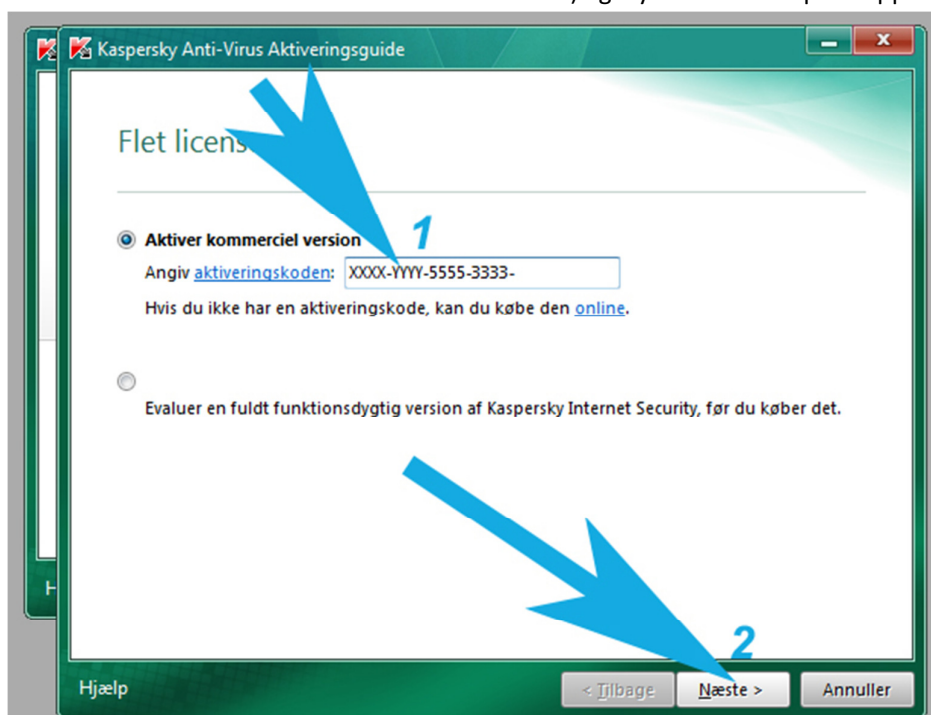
Kaspersky Anti-Virus Aktiveringsguide

Flet licens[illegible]

1

Aktiver kommerciel version

Angiv aktiveringskoden: XXXX-YYYY-5555-3333-

Hvis du ikke har en aktiveringskode, kan du købe den online.

Evaluer en fuldt funktionsdygtig version af Kaspersky Internet Security, før du køber det.

2

H

Hjælp

< Tilbage

Næste >

Annuller